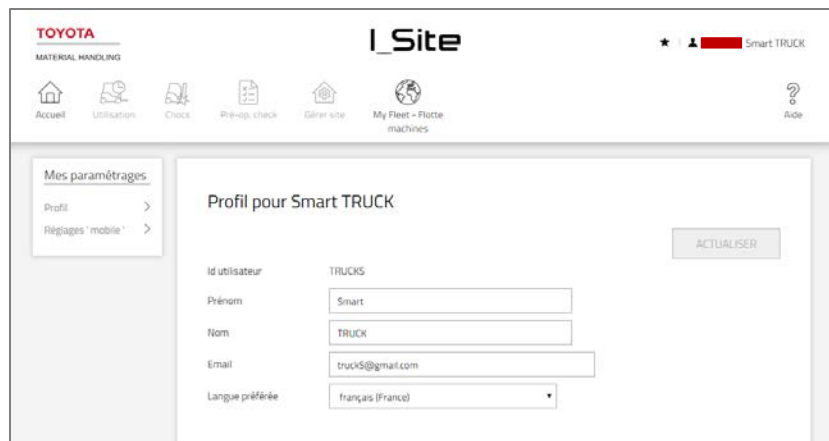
TOYOTA
MATERIAL HANDLING

I_Site

Smart TRUCK

Accueil
Utilisation
Chocs
Pré-op. check
Gérer site
My Fleet - Flotte machines
Aide

Mes paramétrages
Profil
Réglages ' mobile '

Profil pour Smart TRUCK

ACTUALISER

| Id utilisateur | TRUCKS |
|---|---|
| Prénom | Smart |
| Nom | TRUCK |
| Email | truck5@gmail.com |
| Langue préférée | français (France) |